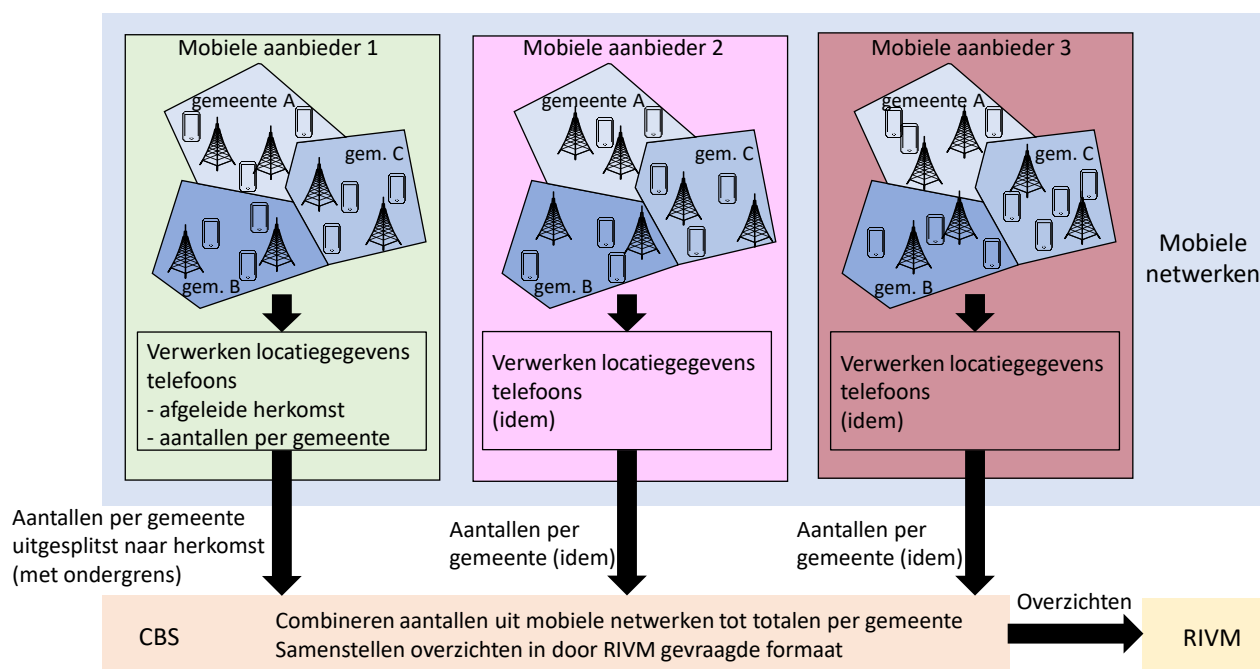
Mobiele aanbieder 1

gemeente A
gem. C
gem. B

Verwerken locatiegegevens telefoons
- afgeleide herkomst
- aantallen per gemeente

Mobiele aanbieder 2

gemeente A
gem. C
gem. B

Verwerken locatiegegevens telefoons
(idem)

Mobiele aanbieder 3

gemeente A
gem. C
gem. B

Verwerken locatiegegevens telefoons
(idem)

Mobiele netwerken

Aantallen per gemeente uitgesplitst naar herkomst (met ondergrens)

Aantallen per gemeente (idem)

Aantallen per gemeente (idem)

CBS

Combineren aantallen uit mobiele netwerken tot totalen per gemeente
Samenstellen overzichten in door RIVM gevraagde formaat

Overzichten

RIVM